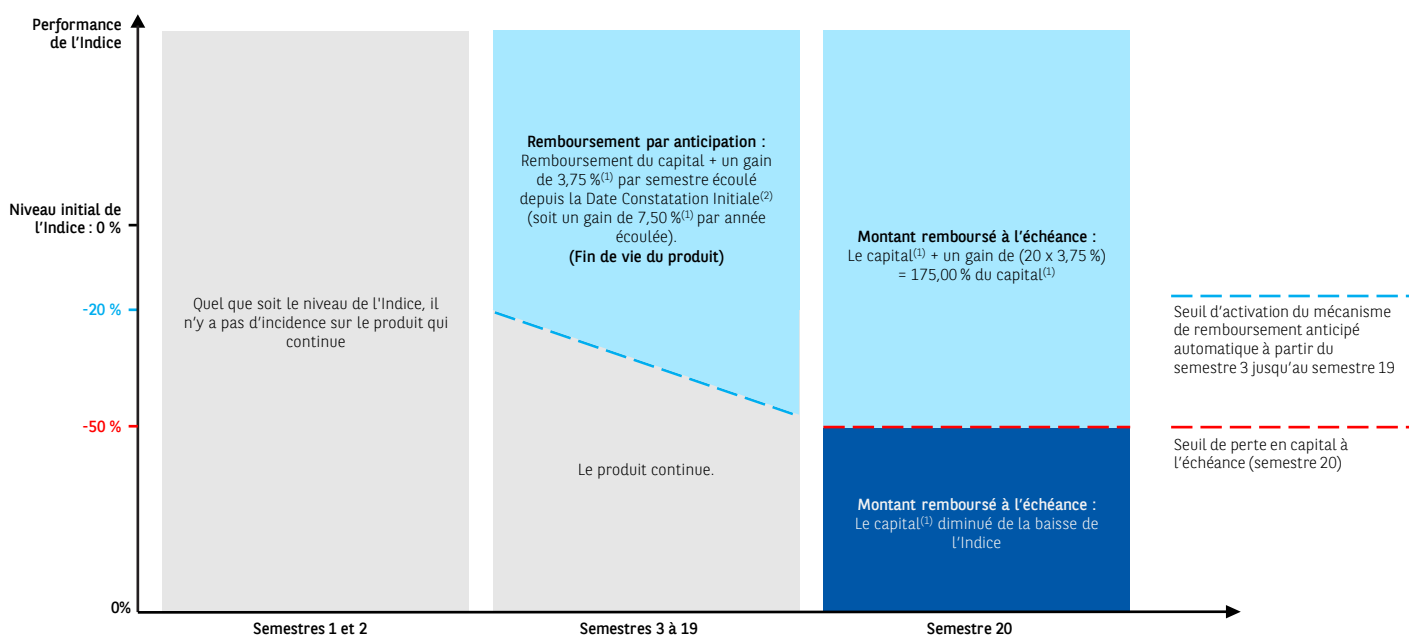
Performance de l'Indice

Niveau initial de l'Indice : 0 %

-20 %

-50 %

0%

Quel que soit le niveau de l'Indice, il n'y a pas d'incidence sur le produit qui continue

**Remboursement par anticipation :**
Remboursement du capital + un gain de 3,75 %$^{(1)}$ par semestre écoulé depuis la Date Constatation Initiale$^{(2)}$ (soit un gain de 7,50 %$^{(1)}$ par année écoulée).
**(Fin de vie du produit)**

Le produit continue.

**Montant remboursé à l'échéance :**
Le capital$^{(1)}$ + un gain de (20 x 3,75 %) = 175,00 % du capital$^{(1)}$

**Montant remboursé à l'échéance :**
Le capital$^{(1)}$ diminué de la baisse de l'Indice

Seuil d'activation du mécanisme de remboursement anticipé automatique à partir du semestre 3 jusqu'au semestre 19

Seuil de perte en capital à l'échéance (semestre 20)

Semestres 1 et 2

Semestres 3 à 19

Semestre 20